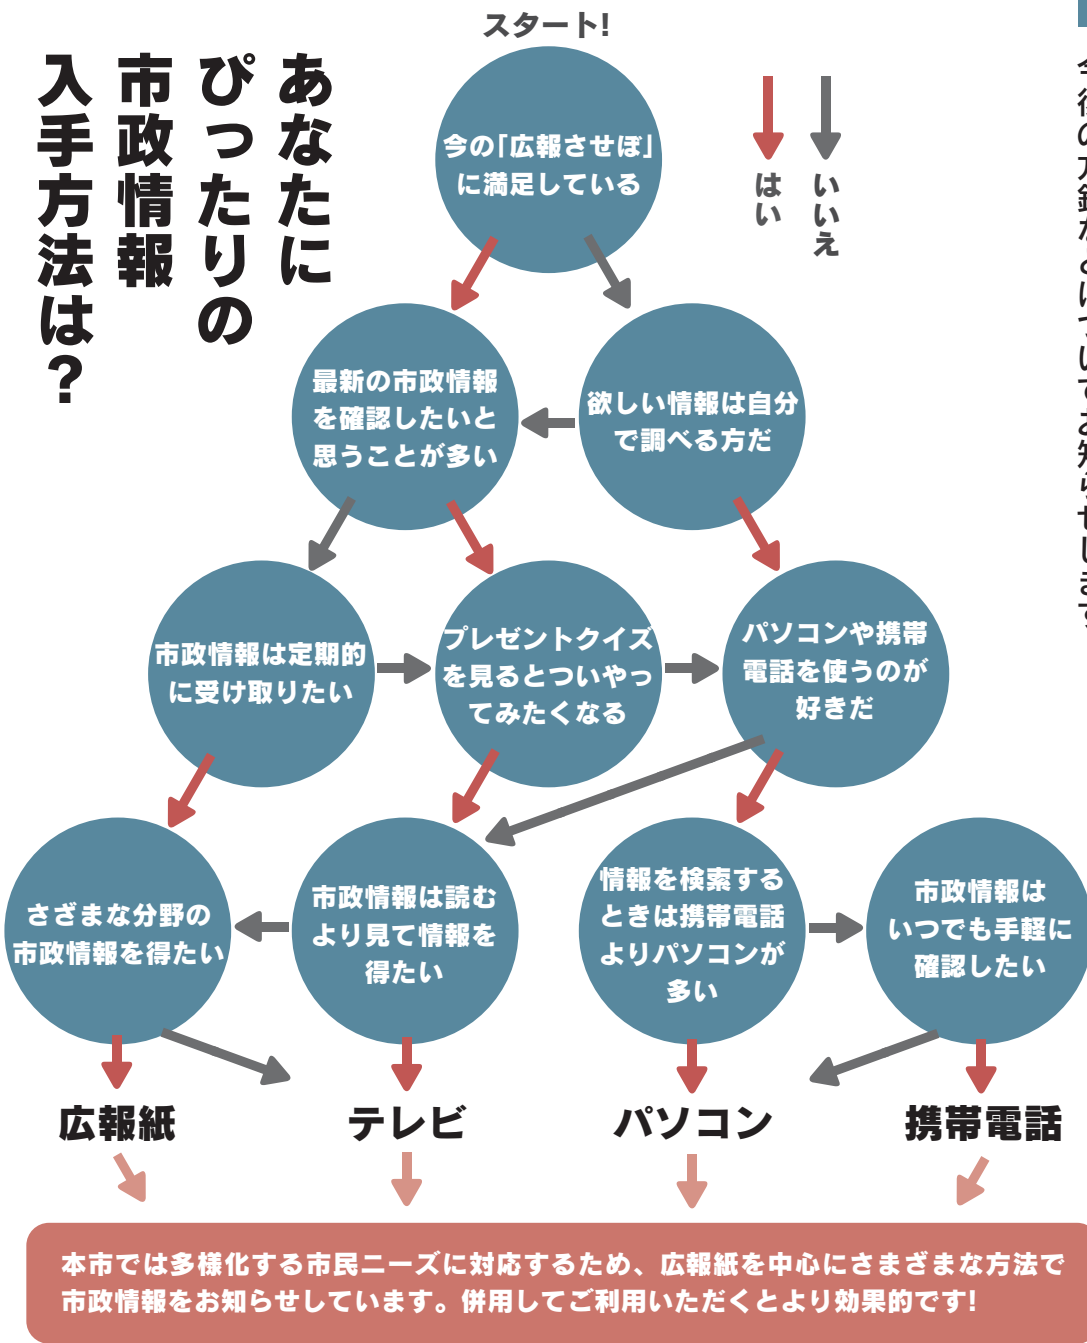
あなたにぴったりの市政情報入手方法は?

スタート!

はい
いいえ

今の「広報させぼ」に満足している

最新の市政情報を確認したいと思うことが多い

欲しい情報は自分で調べる方だ

市政情報は定期的に受け取りたい

プレゼントクイズを見るとついやってみたくなる

パソコンや携帯電話を使うのが好きだ

さざまな分野の市政情報を得たい

市政情報は読むより見て情報を得たい

情報を検索するときは携帯電話よりパソコンが多い

市政情報はいつでも手軽に確認したい

広報紙
テレビ
パソコン
携帯電話

本市では多様化する市民ニーズに対応するため、広報紙を中心にさまざまな方法で市政情報をお知らせしています。併用してご利用いただくとより効果的です!

今後の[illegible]